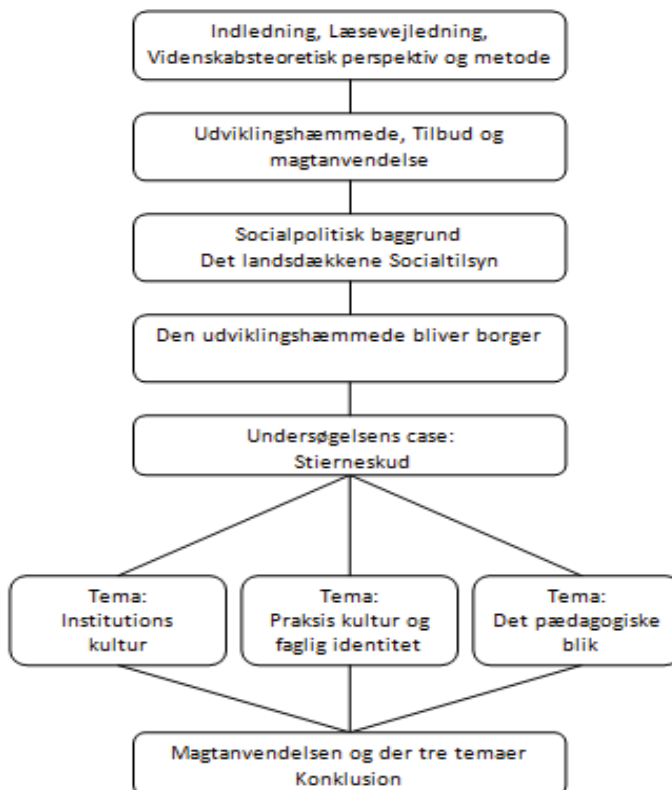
Indledning, Læsevejledning, Videnskabsteoretisk perspektiv og metode

Udviklingshæmmede, Tilbud og magtanvendelse

Socialpolitisk baggrund
Det landsdækkene Socialtilsyn

Den udviklingshæmmede bliver borger

Undersøgelsens case:
Stierneskud

Tema:
Institutions kultur

Tema:
Praksis kultur og faglig identitet

Tema:
Det pædagogiske blik

Magtanvendelsen og der tre temaer
Konklusion